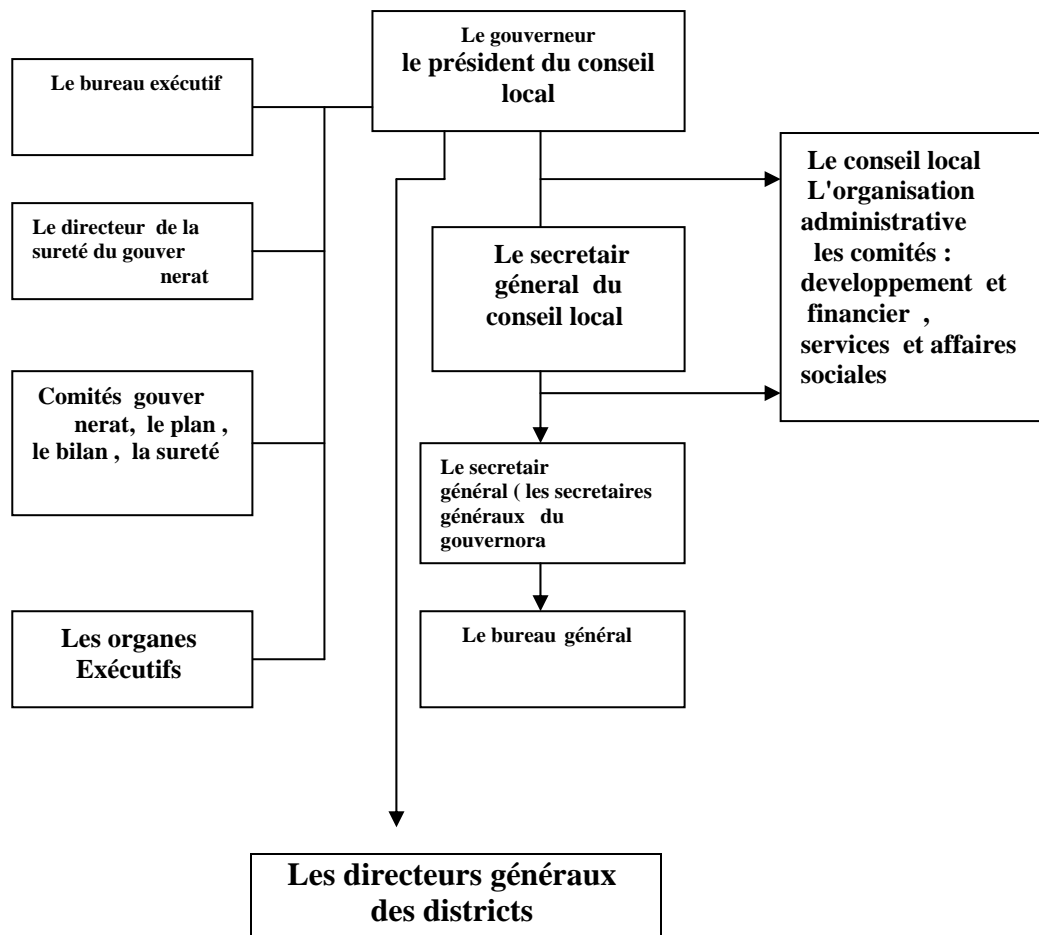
Le gouverneur
le président du conseil local

Le bureau exécutif

Le directeur de la sureté du gouver nerat

Comités gouver nerat, le plan , le bilan , la sureté

Les organes Exécutifs

Le secretair géneral du conseil local

Le conseil local
L'organisation administrative
les comités : developpement et financier , services et affaires sociales

Le secretair général ( les secretaires généraux du gouvernora

Le bureau général

Les directeurs généraux des districts